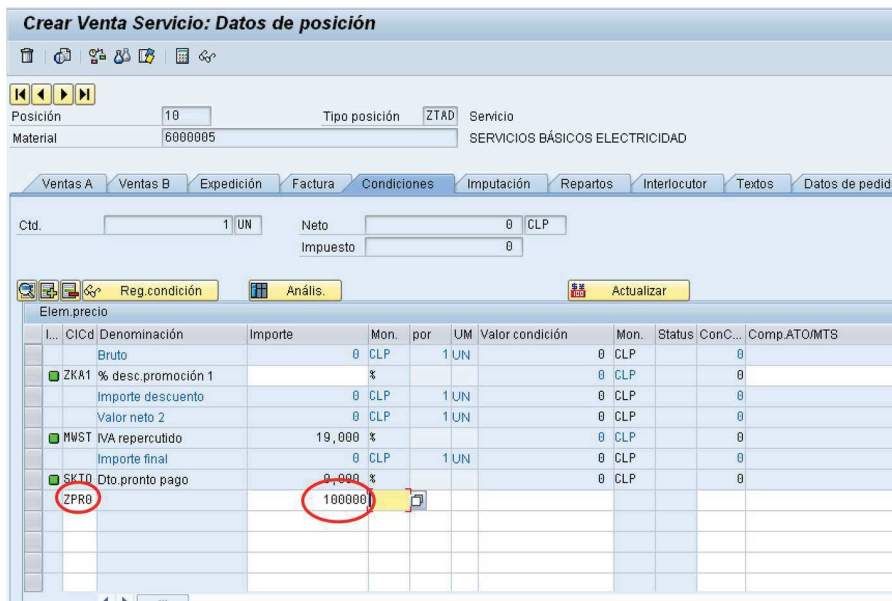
Crear Venta Servicio: Datos de posición

Posición 10 Tipo posición ZTAD Servicio
Material 6000005 SERVICIOS BÁSICOS ELECTRICIDAD

Ventas A | Ventas B | Expedición | Factura | Condiciones | Imputación | Repartos | Interlocutor | Textos | Datos de pedid

Ctd. 1 UN Neto 0 CLP
Impuesto 0

Reg.condición Anális. Actualizar

Elem.precio

| I... | ClCd | Denominación | Importe | Mon. | por | UM | Valor condición | Mon. | Status | ConC... | Comp.ATO/MTS |
|---|---|---|---|---|---|---|---|---|---|---|---|
| | | Bruto | 0 | CLP | 1 | UN | 0 | CLP | | 0 | |
| | ZKA1 | % desc.promoción 1 | | % | | | 0 | CLP | | 0 | |
| | | Importe descuento | 0 | CLP | 1 | UN | 0 | CLP | | 0 | |
| | | Valor neto 2 | 0 | CLP | 1 | UN | 0 | CLP | | 0 | |
| | MWST | IVA repercutido | 19,000 | % | | | 0 | CLP | | 0 | |
| | | Importe final | 0 | CLP | 1 | UN | 0 | CLP | | 0 | |
| | SKTO | Dto.pronto pago | 0,000 | % | | | 0 | CLP | | 0 | |
| | ZPR0 | | 100000 | | | | | | | | |